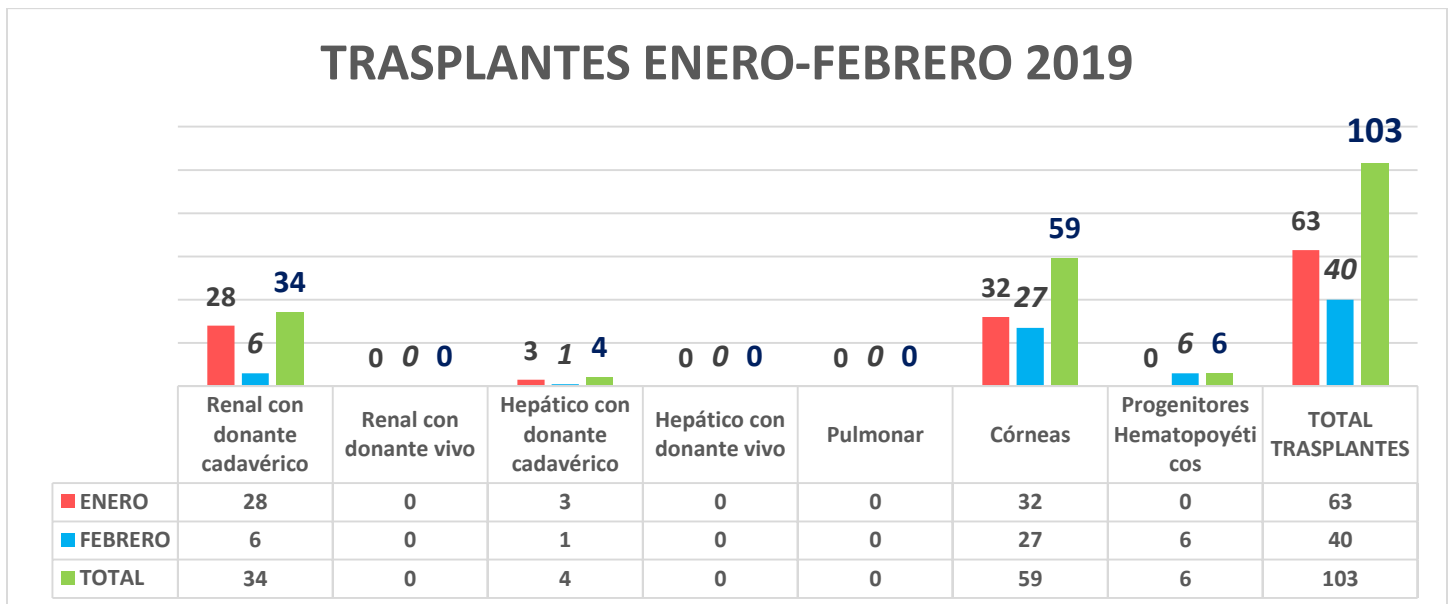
TRASPLANTES ENERO-FEBRERO 2019

28 6 34
0 0 0
3 1 4
0 0 0
0 0 0
32 27 59
0 6 6
63 40 103

| | Renal con donante cadavérico | Renal con donante vivo | Hepático con donante cadavérico | Hepático con donante vivo | Pulmonar | Córneas | Progenitores Hematopoyéticos | TOTAL TRASPLANTES |
|---|---|---|---|---|---|---|---|---|
| ENERO | 28 | 0 | 3 | 0 | 0 | 32 | 0 | 63 |
| FEBRERO | 6 | 0 | 1 | 0 | 0 | 27 | 6 | 40 |
| TOTAL | 34 | 0 | 4 | 0 | 0 | 59 | 6 | 103 |